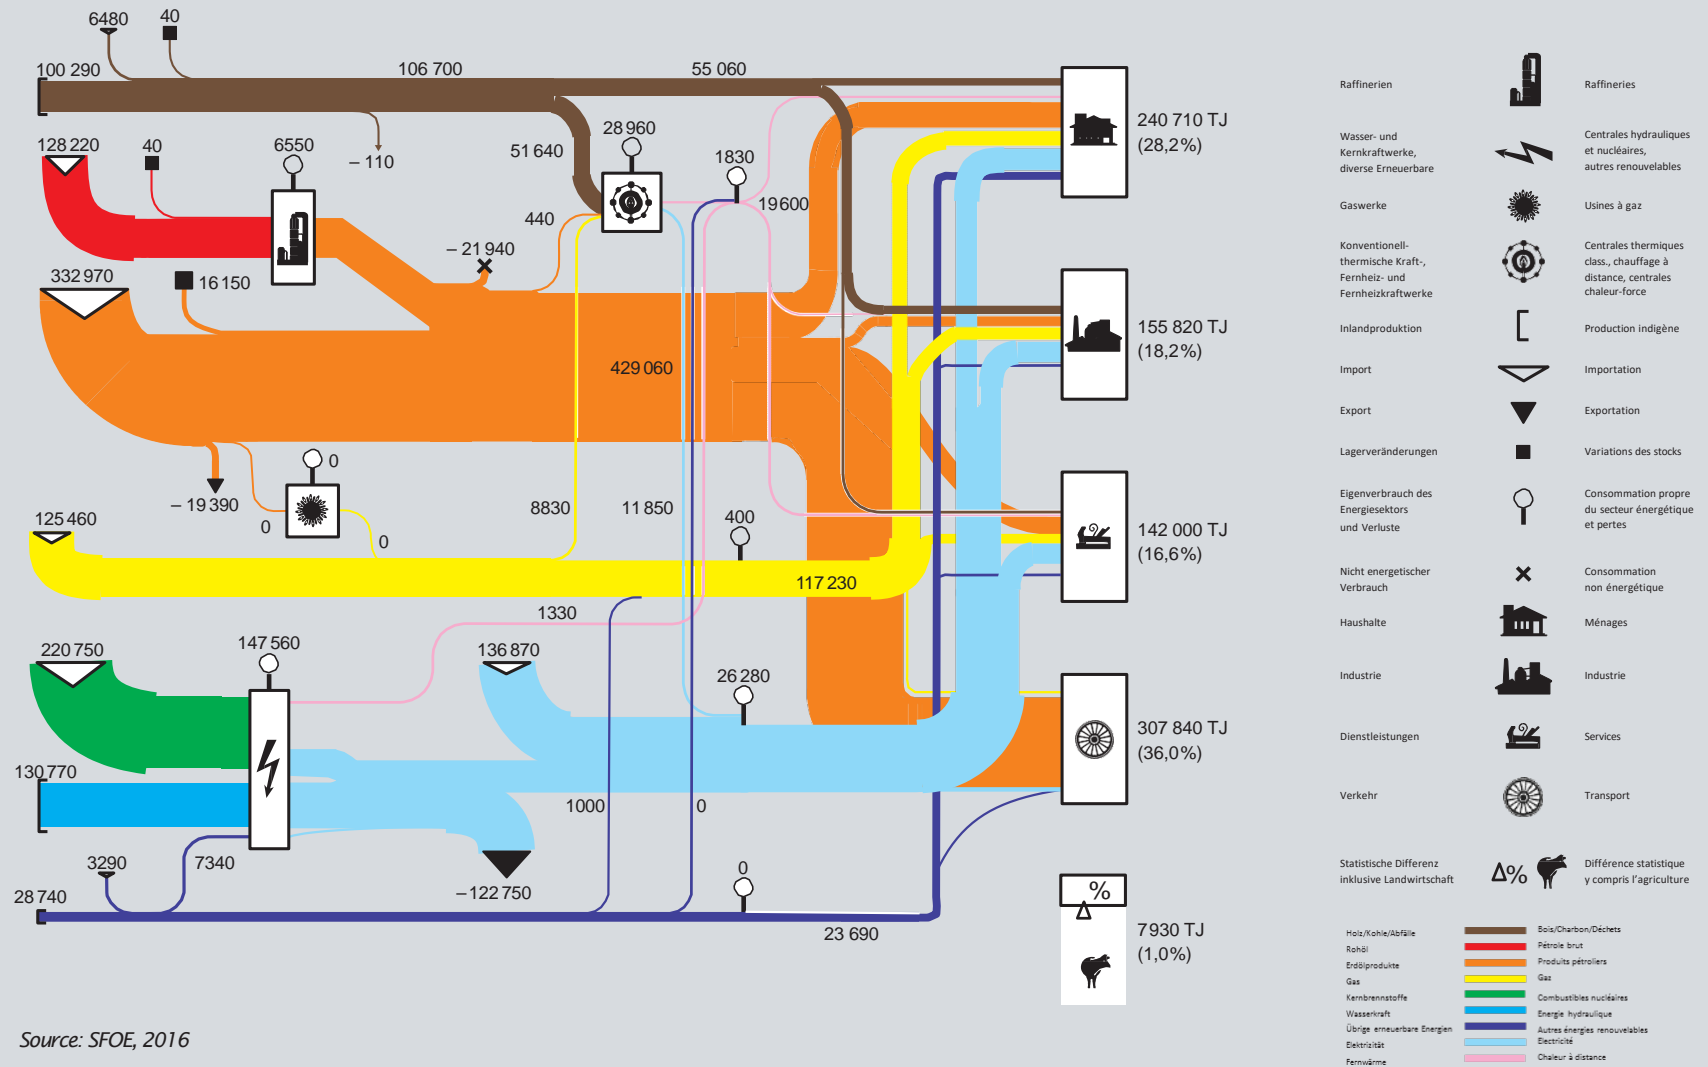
6480
40
100 290
106 700
55 060
128 220
40
6550
– 110
51 640
28 960
1830
19 600
440
– 21 940
332 970
16 150
429 060
240 710 TJ
(28,2%)
155 820 TJ
(18,2%)
142 000 TJ
(16,6%)
307 840 TJ
(36,0%)
7930 TJ
(1,0%)
0
– 19 390
125 460
0
0
8830
11 850
400
117 230
1330
220 750
147 560
136 870
26 280
130 770
1000
0
3290
7340
0
28 740
– 122 750
23 690
%
Δ
Source: SFOE, 2016

Raffinerien
Raffineries
Wasser- und Kernkraftwerke, diverse Erneuerbare
Centrales hydrauliques et nucléaires, autres renouvelables
Gaswerke
Usines à gaz
Konventionell-thermische Kraft-, Fernheiz- und Fernheizkraftwerke
Centrales thermiques class., chauffage à distance, centrales chaleur-force
Inlandproduktion
Production indigène
Import
Importation
Export
Exportation
Lagerveränderungen
Variations des stocks
Eigenverbrauch des Energiesektors und Verluste
Consommation propre du secteur énergétique et pertes
Nicht energetischer Verbrauch
Consommation non énergétique
Haushalte
Ménages
Industrie
Industrie
Dienstleistungen
Services
Verkehr
Transport
Statistische Differenz inklusive Landwirtschaft
Δ%
Différence statistique y compris l'agriculture

Holz/Kohle/Abfälle
Bois/Charbon/Déchets
Rohöl
Pétrole brut
Erdölprodukte
Produits pétroliers
Gas
Gaz
Kernbrennstoffe
Combustibles nucléaires
Wasserkraft
Energie hydraulique
Übrige erneuerbare Energien
Autres énergies renouvelables
Elektrizität
Electricité
Fernwärme
Chaleur à distance